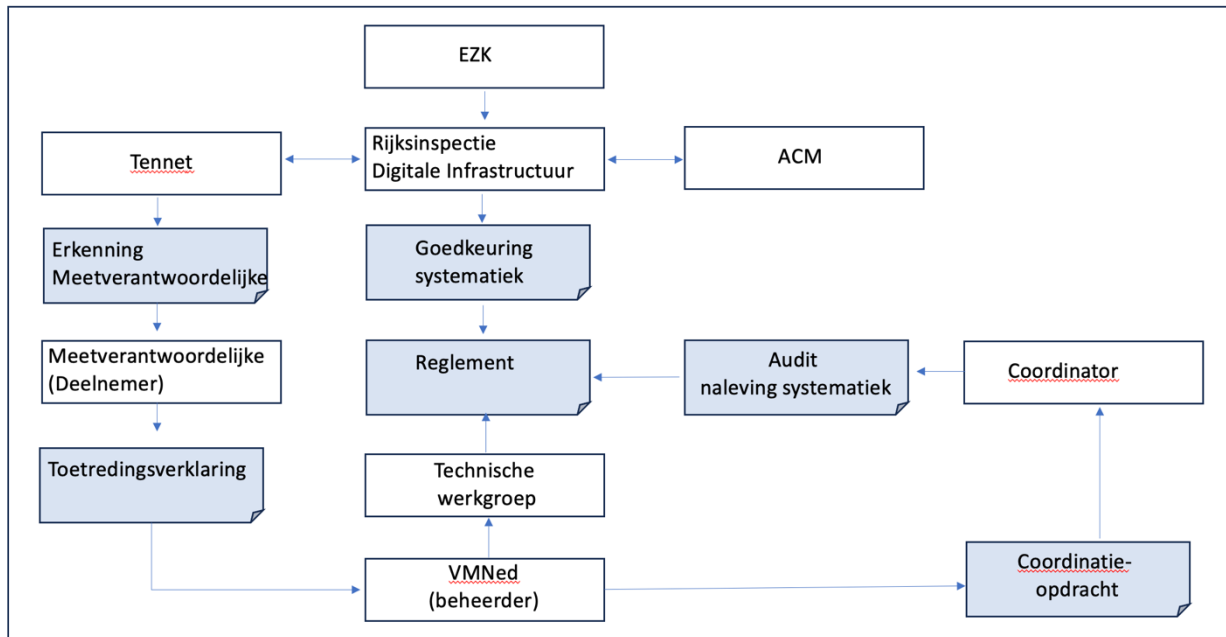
EZK

Tennet

Rijksinspectie
Digitale Infrastructuur

ACM

Erkenning
Meetverantwoordelijke

Goedkeuring
systematiek

Meetverantwoordelijke
(Deelnemer)

Reglement

Audit
naleving systematiek

Coordinator

Toetredingsverklaring

Technische
werkgroep

VMNed
(beheerder)

Coordinatie-
opdracht